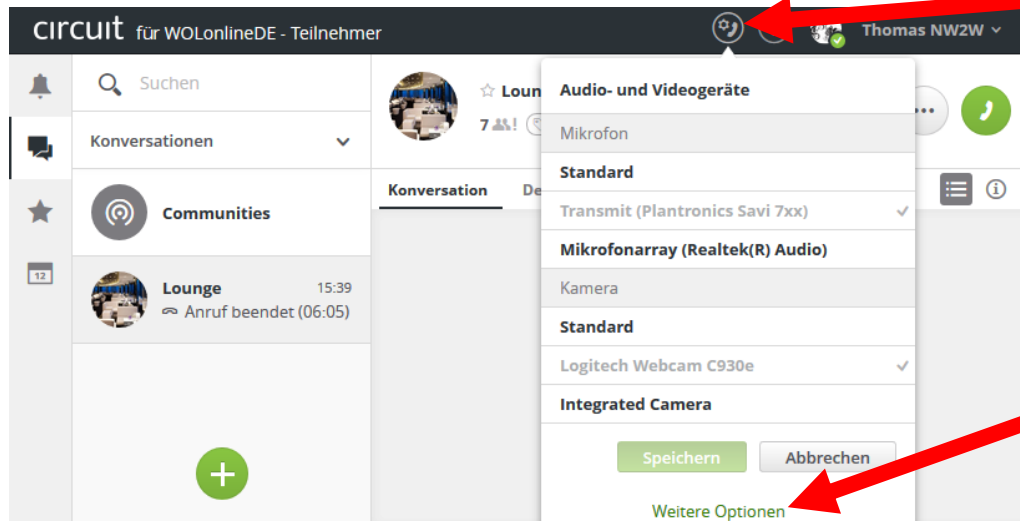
circuit für WOLonlineDE - Teilnehmer

Thomas NW2W

Suchen

Konversationen

Communities

Lounge 15:39
Anruf beendet (06:05)

Loun
7

Konversation De

12

Audio- und Videogeräte

Mikrofon

Standard

Transmit (Plantronics Savi 7xx)

Mikrofonarray (Realtek(R) Audio)

Kamera

Standard

Logitech Webcam C930e

Integrated Camera

Speichern

Abbrechen

Weitere Optionen